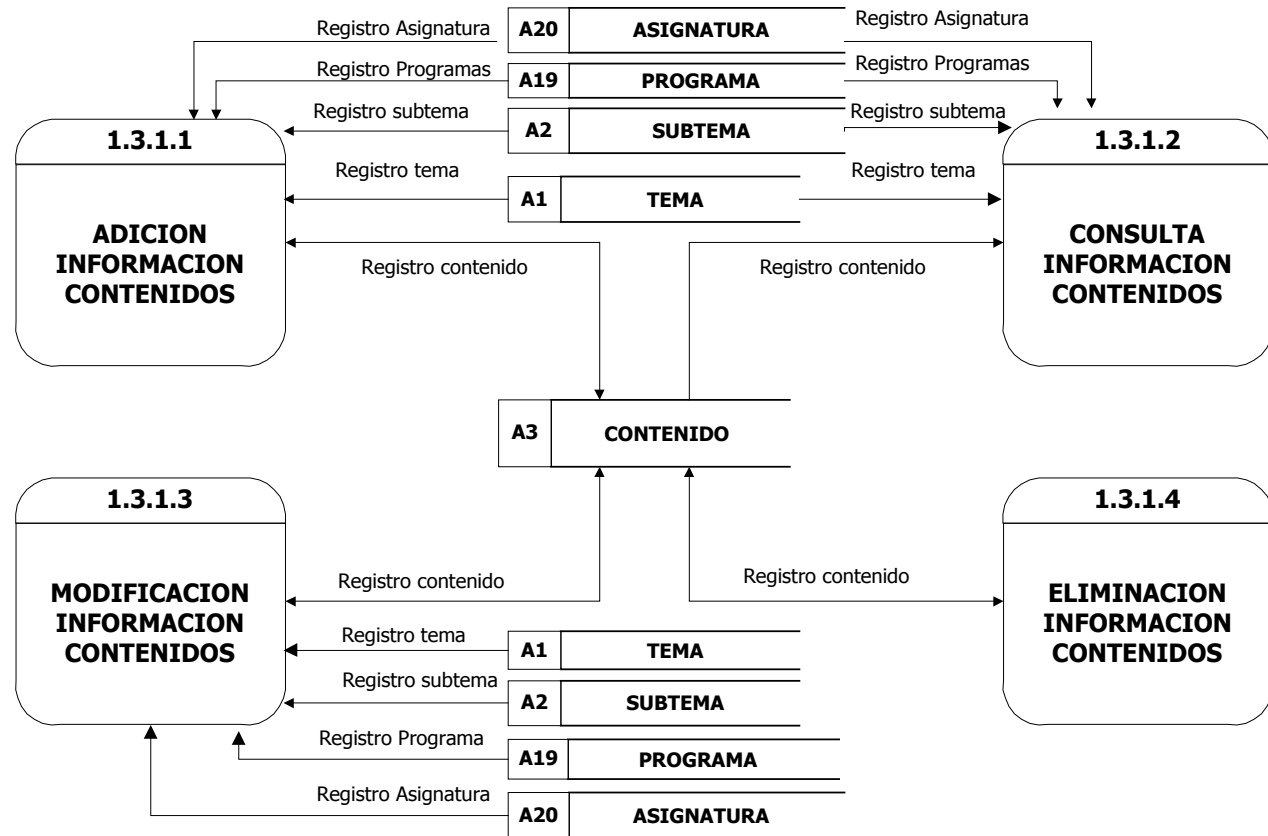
Registro Asignatura
A20
ASIGNATURA
Registro Asignatura
Registro Programas
A19
PROGRAMA
Registro Programas
Registro subtema
A2
SUBTEMA
Registro subtema
1.3.1.1
1.3.1.2
Registro tema
A1
TEMA
Registro tema
ADICION INFORMACION CONTENIDOS
Registro contenido
Registro contenido
CONSULTA INFORMACION CONTENIDOS
A3
CONTENIDO
1.3.1.3
1.3.1.4
MODIFICACION INFORMACION CONTENIDOS
Registro contenido
Registro contenido
ELIMINACION INFORMACION CONTENIDOS
Registro tema
A1
TEMA
Registro subtema
A2
SUBTEMA
Registro Programa
A19
PROGRAMA
Registro Asignatura
A20
ASIGNATURA